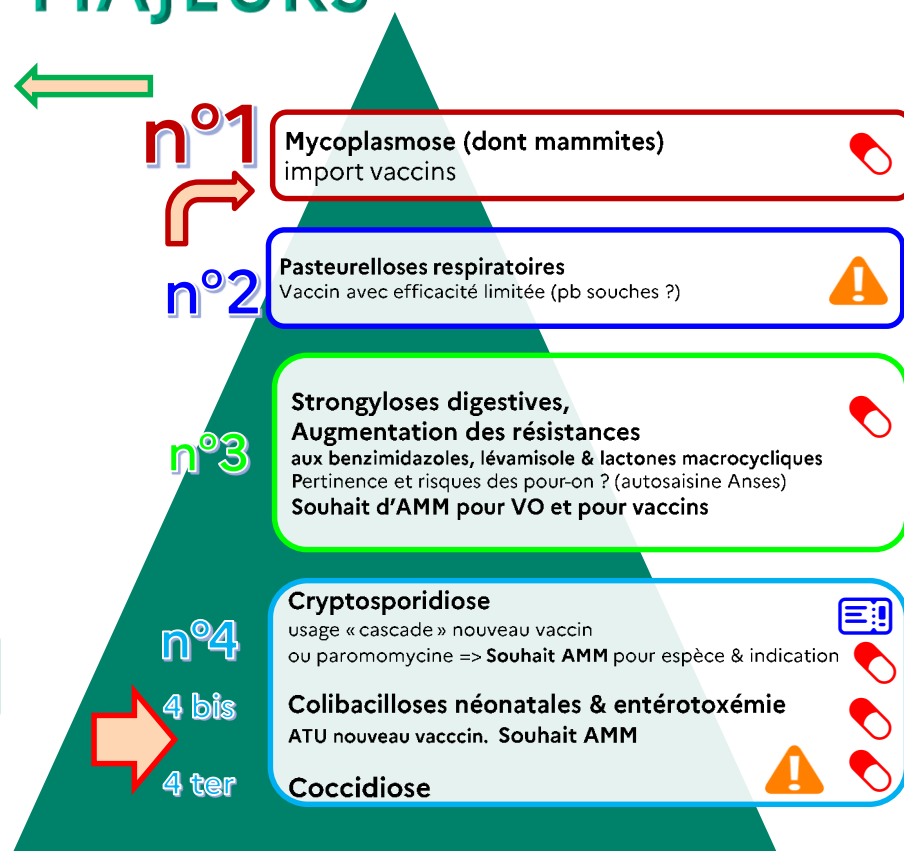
MAJEURS

n°1
Mycoplasmose (dont mammites)
import vaccins

n°2
Pasteurelloses respiratoires
Vaccin avec efficacité limitée (pb souches ?)

n°3
Strongyloses digestives,
Augmentation des résistances
aux benzimidazoles, lévamisole & lactones macrocycliques
Pertinence et risques des pour-on ? (autosaisine Anses)
Souhait d'AMM pour VO et pour vaccins

n°4
Cryptosporidiose
usage « cascade » nouveau vaccin
ou paromomycine => Souhait AMM pour espèce & indication

4 bis
Colibacilloses néonatales & entérotoxémie
ATU nouveau vacccin. Souhait AMM

4 ter
Coccidiose